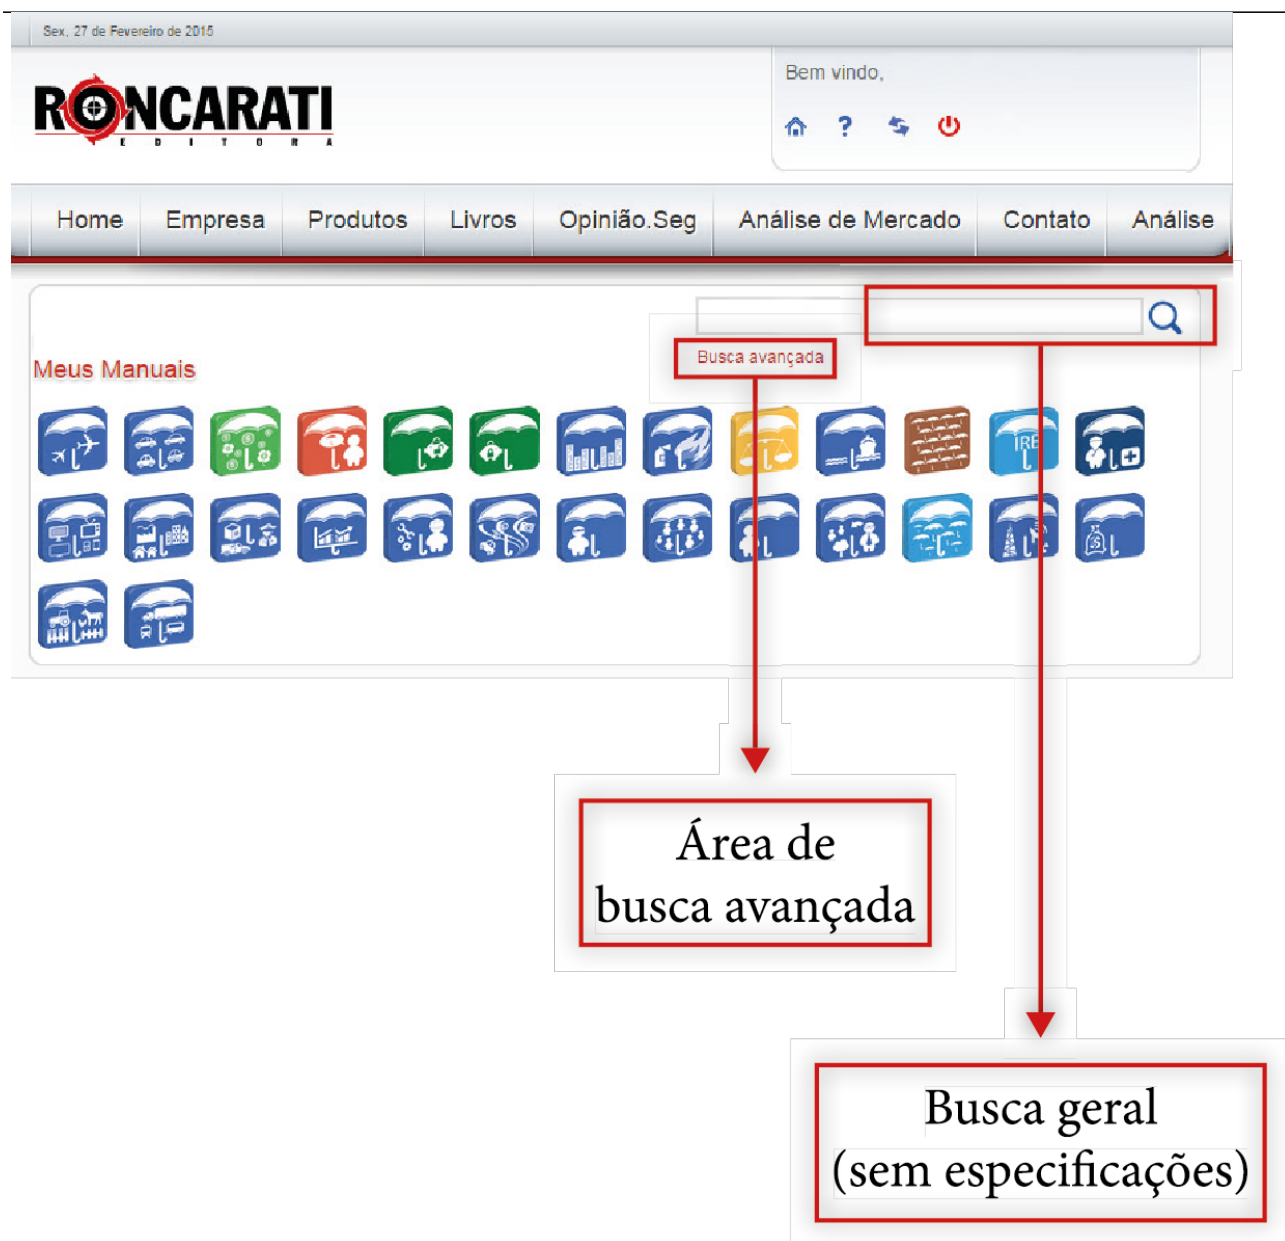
Sex, 27 de Fevereiro de 2015

RONCARATI
E D I T O R A

Bem vindo,

Home | Empresa | Produtos | Livros | Opinião.Seg | Análise de Mercado | Contato | Análise

Meus Manuais

Busca avançada

IRB

Área de busca avançada

Busca geral (sem especificações)